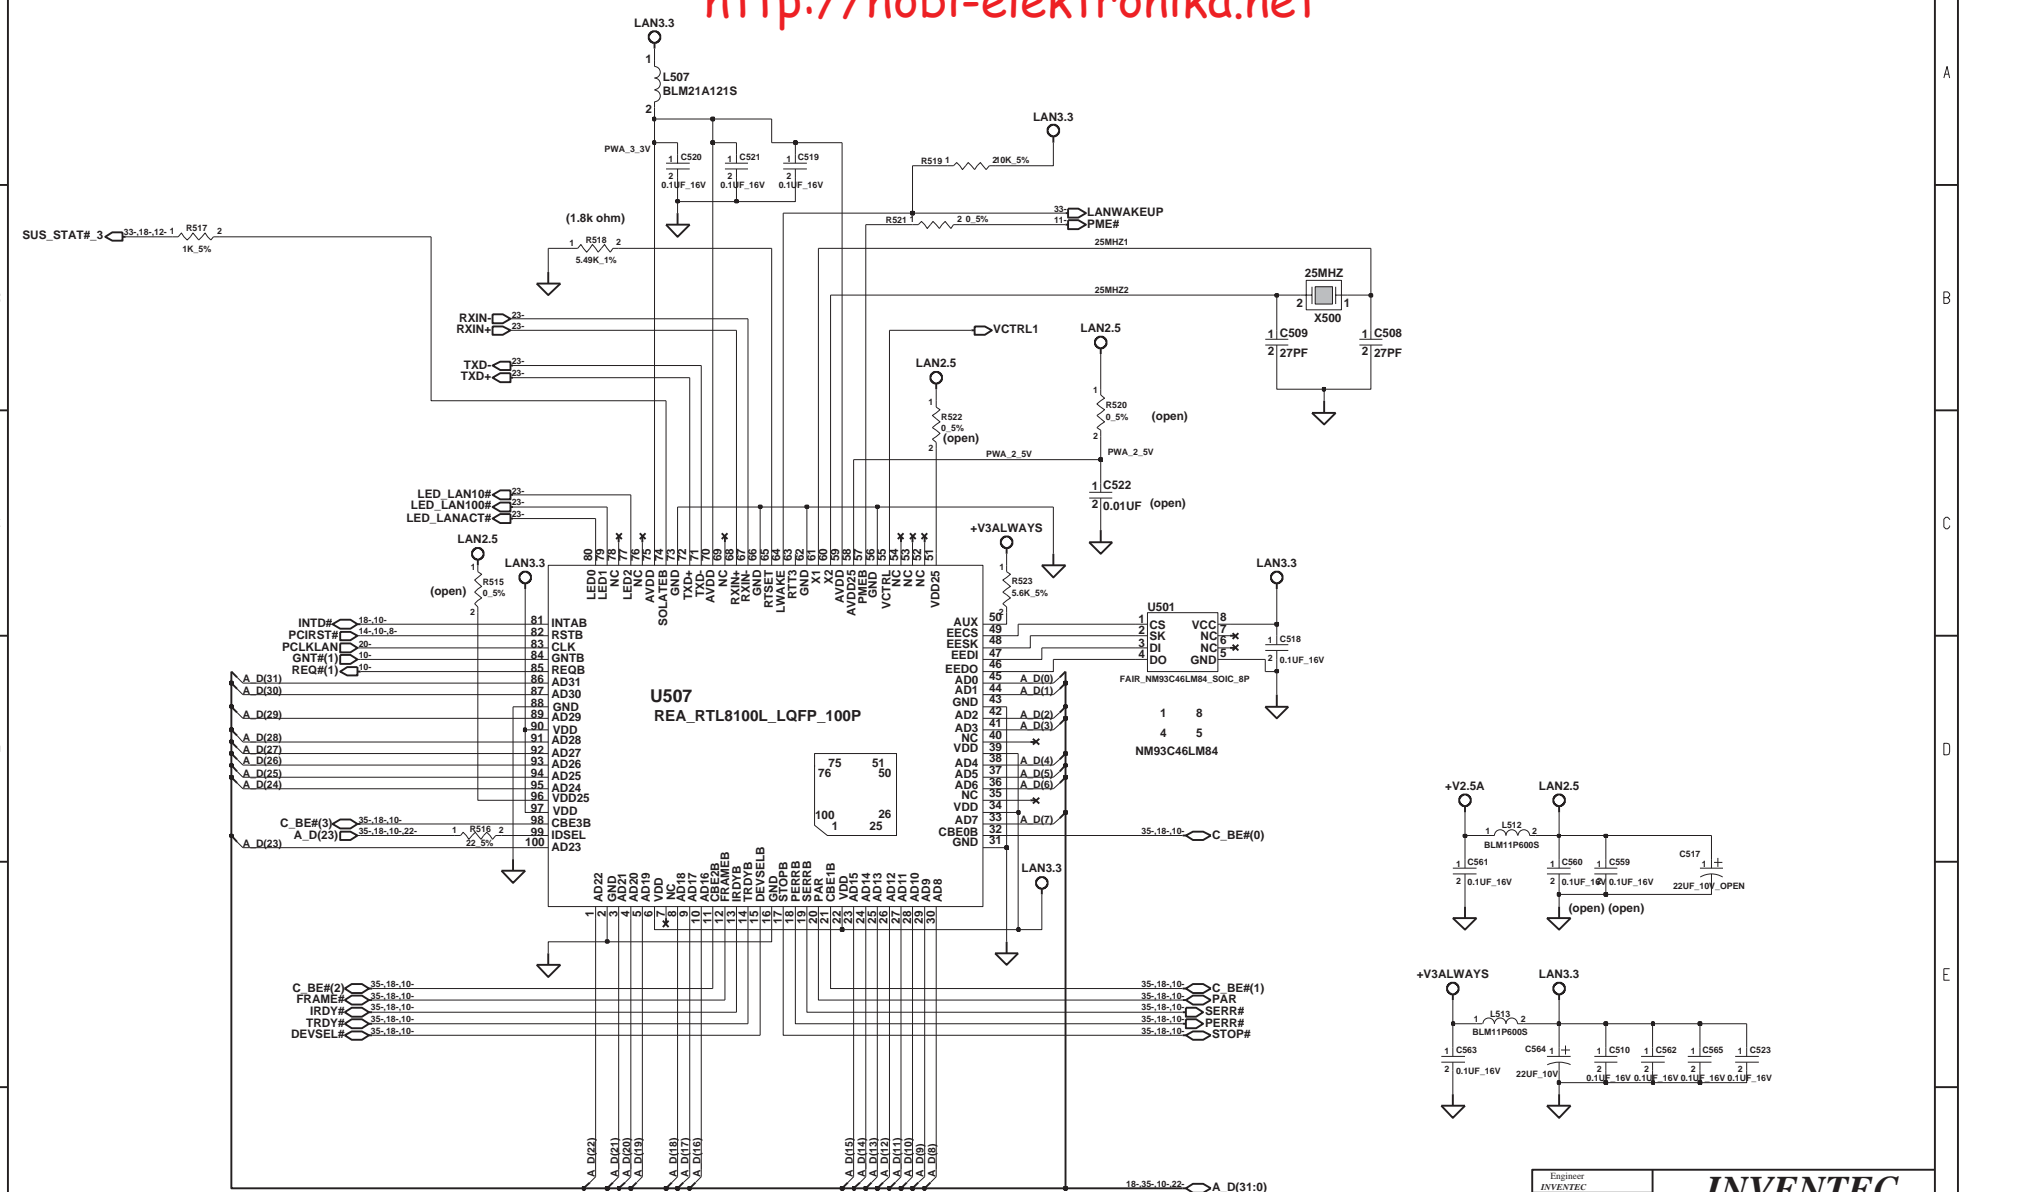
http://nobi-elektronika.net

LAN3.3
1
L507
BLM21A121S
2
PWA_3_3V
C520 0.1UF_16V
C521 0.1UF_16V
C519 0.1UF_16V
LAN3.3
R519 1 2 10K_5%
R521 2 0_5%
33- LANWAKEUP
11- PME#
25MHZ1
25MHZ2
25MHZ
X500
C509 27PF
C508 27PF
SUS_STAT#_3 33-,18-,12- R517 1K_5%
(1.8k ohm)
R518 5.49K_1%
RXIN- 23-
RXIN+ 23-
TXD- 23-
TXD+ 23-
VCTRL1
LAN2.5
LAN2.5
R522 0_5% (open)
R520 0_5% (open)
PWA_2_5V
PWA_2_5V
C522 0.01UF (open)
LED_LAN10# 23-
LED_LAN100# 23-
LED_LANACT# 23-
+V3ALWAYS
LAN2.5
LAN3.3
R515 0_5% (open)
R523 5.6K_5%
LAN3.3
80 79 78 77 76 75 74 73 72 71 70 69 68 67 66 65 64 63 62 61 60 59 58 57 56 55 54 53 52 51
LED0 LED1 NC LED2 NC AVDD SOLATEB GND TXD+ TXD- AVDD NC RXIN+ RXIN- GND RTSET LWAKE RTT3 GND X1 X2 AVDD25 PMEB GND VCTRL NC NC NC VDD25
U501
CS SK DI DO VCC NC NC GND
C518 0.1UF_16V
FAIR_NM93C46LM84_SOIC_8P
1 8
4 5
NM93C46LM84
INTD# 18-,10- 81 INTAB
PCIRST# 14-,10-,8- 82 RSTB
PCLKLAN 20- 83 CLK
GNT#(1) 10- 84 GNTB
REQ#(1) 10- 85 REQB
A_D(31) 86 AD31
A_D(30) 87 AD30
88 GND
A_D(29) 89 AD29
90 VDD
A_D(28) 91 AD28
A_D(27) 92 AD27
A_D(26) 93 AD26
A_D(25) 94 AD25
A_D(24) 95 AD24
96 VDD25
97 VDD
C_BE#(3) 35-,18-,10- 98 CBE3B
A_D(23) 35-,18-,10-,22- R516 22_5% 99 IDSEL
A_D(23) 100 AD23
U507
REA_RTL8100L_LQFP_100P
75 51 76 50 100 26 1 25
50 AUX
49 EECS
48 EESK
47 EEDI
46 EEDO
45 AD0 A_D(0)
44 AD1 A_D(1)
43 GND
42 AD2 A_D(2)
41 AD3 A_D(3)
40 NC
39 VDD
38 AD4 A_D(4)
37 AD5 A_D(5)
36 AD6 A_D(6)
35 NC
34 VDD
33 AD7 A_D(7)
32 CBE0B 35-,18-,10- C_BE#(0)
31 GND
LAN3.3
AD22 GND AD21 AD20 AD19 VDD NC AD18 AD17 AD16 CBE2B FRAMEB IRDYB TRDYB DEVSELB GND STOPB PERRB SERRB PAR CBE1B VDD AD15 AD14 AD13 AD12 AD11 AD10 AD9 AD8
1 2 3 4 5 6 7 8 9 10 11 12 13 14 15 16 17 18 19 20 21 22 23 24 25 26 27 28 29 30
C_BE#(2) 35-,18-,10-
FRAME# 35-,18-,10-
IRDY# 35-,18-,10-
TRDY# 35-,18-,10-
DEVSEL# 35-,18-,10-
35-,18-,10- C_BE#(1)
35-,18-,10- PAR
35-,18-,10- SERR#
35-,18-,10- PERR#
35-,18-,10- STOP#
A_D(22) A_D(21) A_D(20) A_D(19) A_D(18) A_D(17) A_D(16) A_D(15) A_D(14) A_D(13) A_D(12) A_D(11) A_D(10) A_D(9) A_D(8)
18-,35-,10-,22- A_D(31:0)
+V2.5A LAN2.5
L512 BLM11P600S
C561 0.1UF_16V
C560 0.1UF_16V
C559 0.1UF_16V
C517 22UF_10V_OPEN
(open) (open)
+V3ALWAYS LAN3.3
L513 BLM11P600S
C563 0.1UF_16V
C564 22UF_10V
C510 0.1UF_16V
C562 0.1UF_16V
C565 0.1UF_16V
C523 0.1UF_16V
A B C D E
Engineer
INVENTEC
INVENTEC